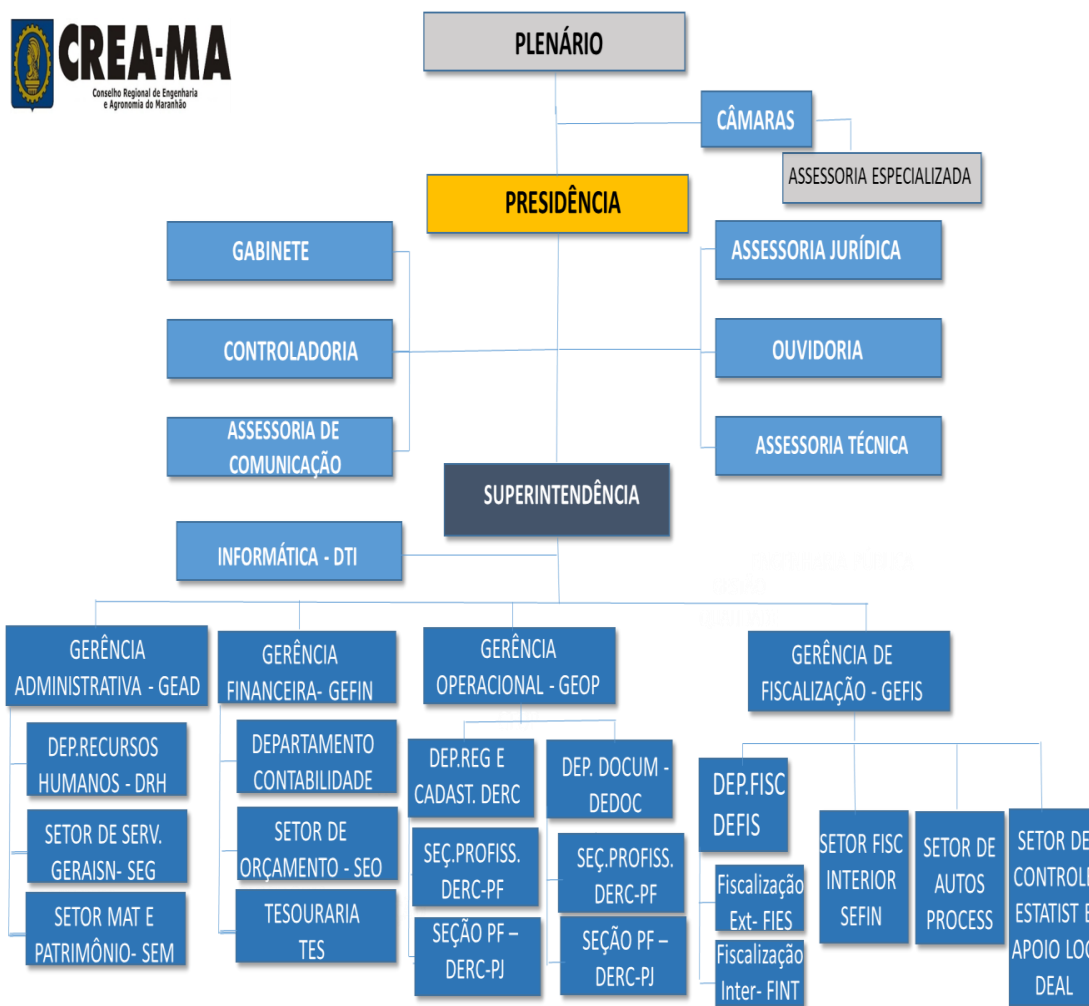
CREA-MA
Conselho Regional de Engenharia e Agronomia do Maranhão

PLENÁRIO

CÂMARAS

ASSESSORIA ESPECIALIZADA

PRESIDÊNCIA

GABINETE

CONTROLADORIA

ASSESSORIA DE COMUNICAÇÃO

ASSESSORIA JURÍDICA

OUVIDORIA

ASSESSORIA TÉCNICA

SUPERINTENDÊNCIA

INFORMÁTICA - DTI

GERÊNCIA ADMINISTRATIVA - GEAD

DEP.RECURSOS HUMANOS - DRH

SETOR DE SERV. GERAISN- SEG

SETOR MAT E PATRIMÔNIO- SEM

GERÊNCIA FINANCEIRA- GEFIN

DEPARTAMENTO CONTABILIDADE

SETOR DE ORÇAMENTO - SEO

TESOURARIA TES

GERÊNCIA OPERACIONAL - GEOP

DEP.REG E CADAST. DERC

SEÇ.PROFISS. DERC-PF

SEÇÃO PF – DERC-PJ

DEP. DOCUM - DEDOC

SEÇ.PROFISS. DERC-PF

SEÇÃO PF – DERC-PJ

GERÊNCIA DE FISCALIZAÇÃO - GEFIS

DEP.FISC DEFIS

Fiscalização Ext- FIES

Fiscalização Inter- FINT

SETOR FISC INTERIOR SEFIN

SETOR DE AUTOS PROCESS

SETOR DE CONTROLE ESTATIST E APOIO LOC DEAL